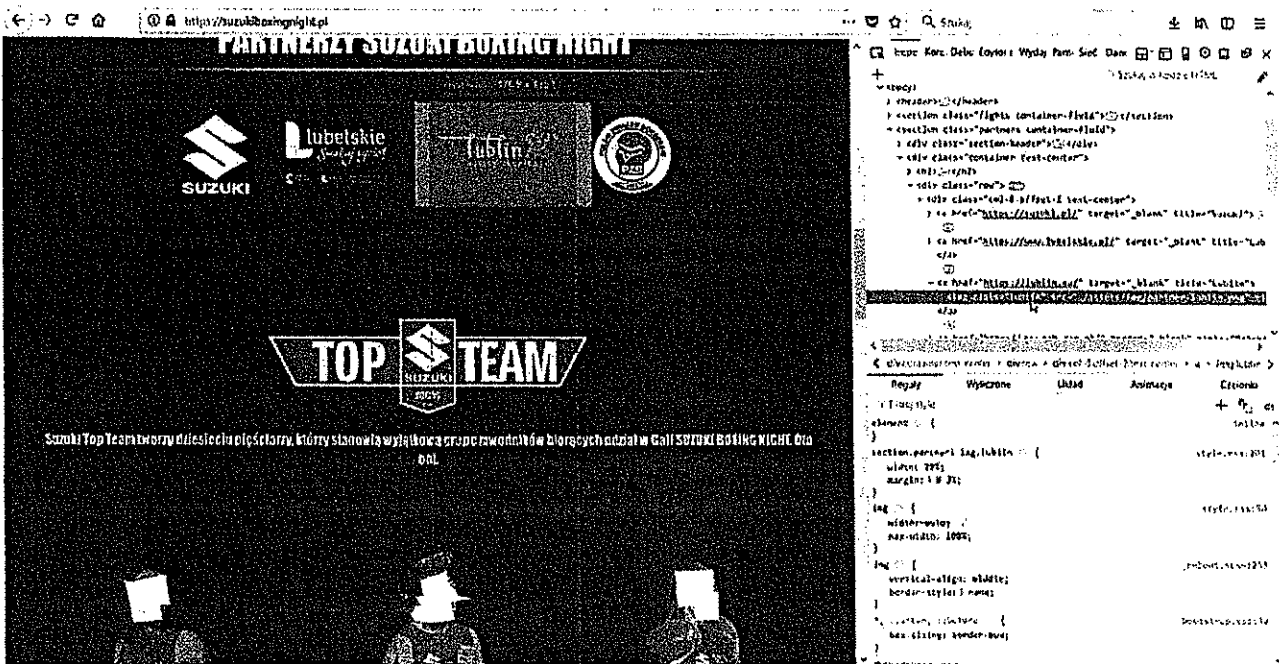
https://suzukiboxingnight.pl

Szukaj

PARTNERZY SUZUKI BOXING NIGHT

SUZUKI

lubelskie

Lublin

TOP SUZUKI TEAM

Suzuki Top Team tworzy dziesięciu pięściarzy, którzy stanowią wyjątkową grupę zawodników biorących udział w Gali SUZUKI BOXING NIGHT. Oto oni.

<body>
<header>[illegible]</header>
<section class="fights container-fluid">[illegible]</section>
<section class="partners container-fluid">
<div class="section-header">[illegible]</div>
<div class="container text-center">
<h2>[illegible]</h2>
<div class="row">
<div class="col-8 offset-2 text-center">
<a href="https://suzuki.pl/" target="_blank" title="Suzuki">
<a href="https://www.lubelskie.pl/" target="_blank" title="Lub
</a>
<a href="https://lublin.eu/" target="_blank" title="Lublin">
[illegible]
</a>

Reguły Wyliczone Układ Animacje Czcionki

element {
}
section.partners img.lublin {
width: 23%;
margin: 0 3%;
}
img {
width: auto;
max-width: 100%;
}
img {
vertical-align: middle;
border-style: none;
}
*, ::after, ::before {
box-sizing: border-box;
}